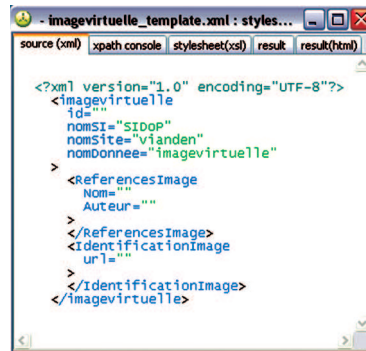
- imagevirtuelle_template.xml : styles...

source (xml) | xpath console | stylesheet(xsl) | result | result(html)

<?xml version="1.0" encoding="UTF-8"?>
<imagevirtuelle
id=""
nomSI="SIDoP"
nomSite="vianden"
nomDonnee="imagevirtuelle"
>
<ReferencesImage
Nom=""
Auteur=""
>
</ReferencesImage>
<IdentificationImage
url=""
>
</IdentificationImage>
</imagevirtuelle>